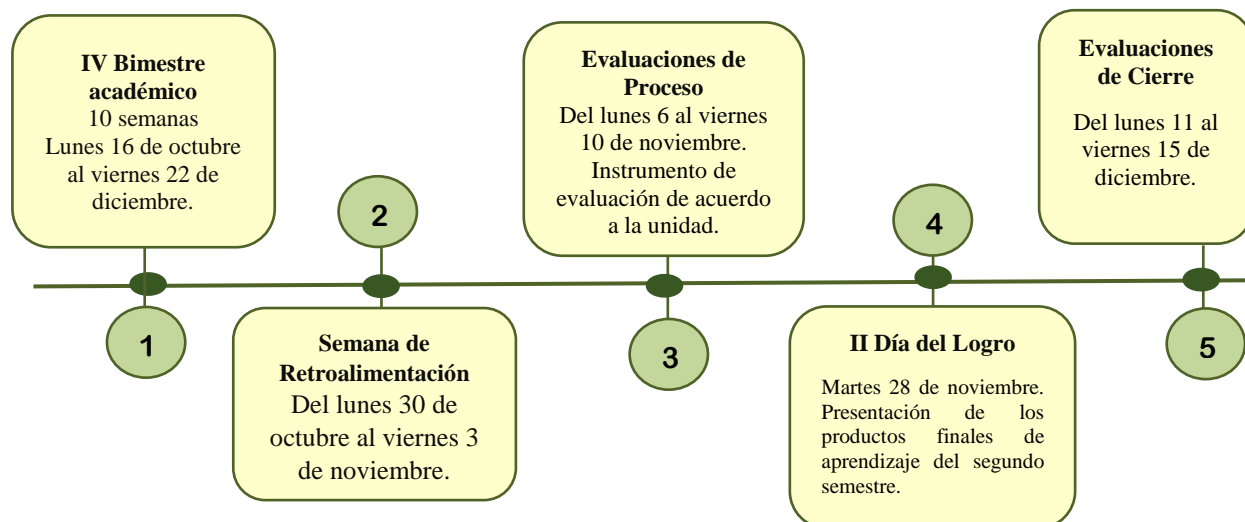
IV Bimestre académico
10 semanas
Lunes 16 de octubre al viernes 22 de diciembre.

1

2

Semana de Retroalimentación
Del lunes 30 de octubre al viernes 3 de noviembre.

Evaluaciones de Proceso
Del lunes 6 al viernes 10 de noviembre.
Instrumento de evaluación de acuerdo a la unidad.

3

4

II Día del Logro

Martes 28 de noviembre. Presentación de los productos finales de aprendizaje del segundo semestre.

Evaluaciones de Cierre

Del lunes 11 al viernes 15 de diciembre.

5